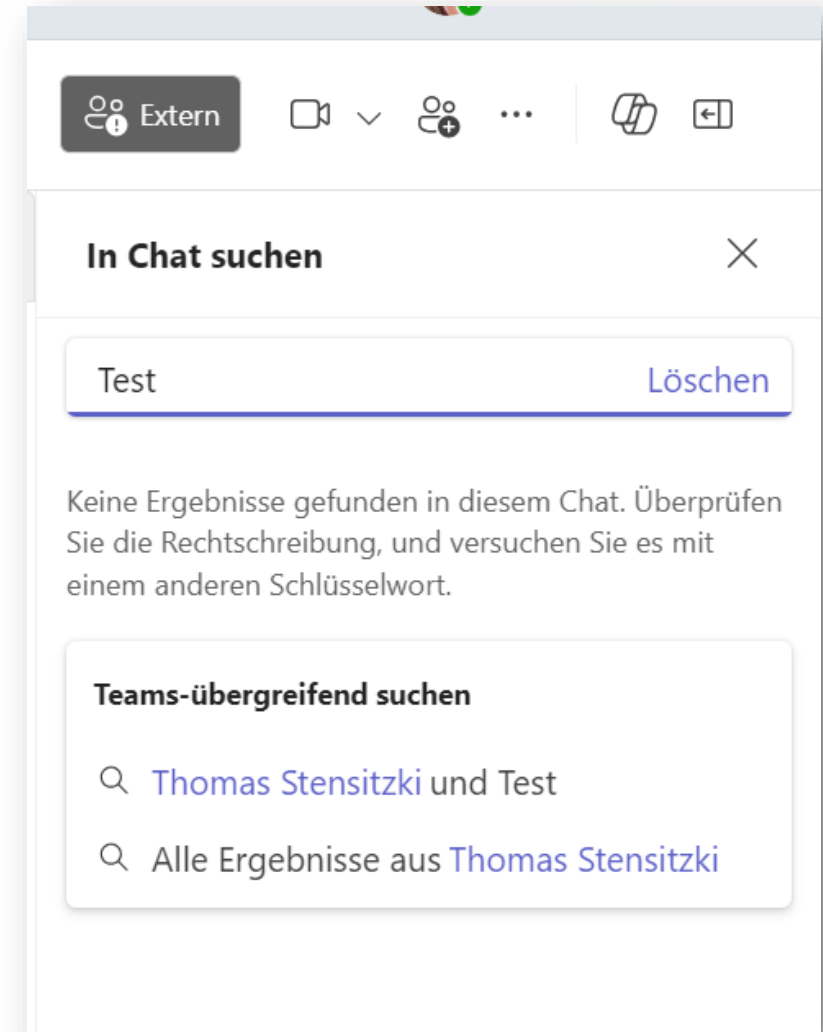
Extern

In Chat suchen

Test Löschen

Keine Ergebnisse gefunden in diesem Chat. Überprüfen Sie die Rechtschreibung, und versuchen Sie es mit einem anderen Schlüsselwort.

Teams-übergreifend suchen

Thomas Stensitzki und Test

Alle Ergebnisse aus Thomas Stensitzki